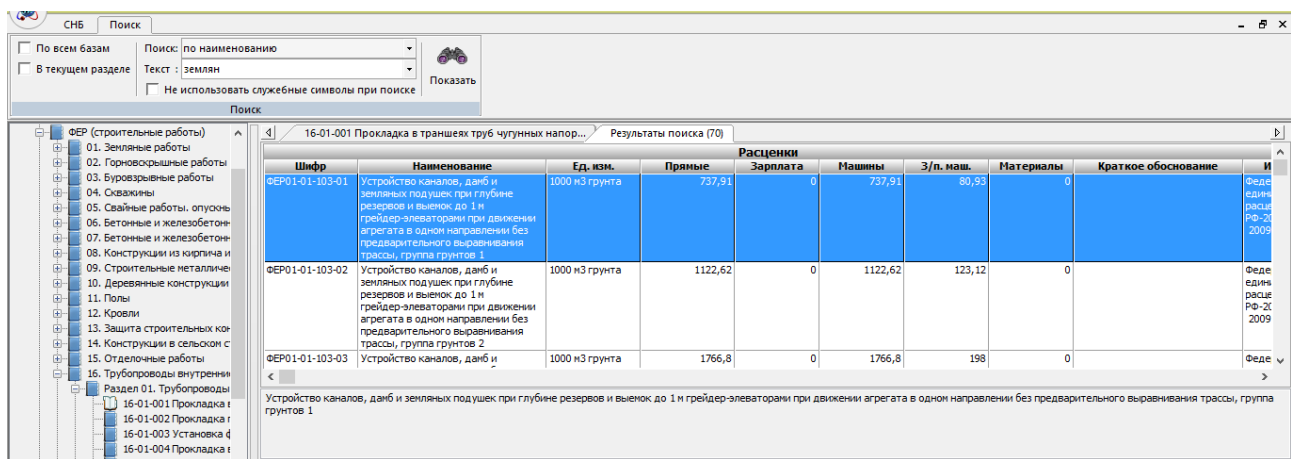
СНБ Поиск

По всем базам
В текущем разделе
Поиск: по наименованию
Текст : землян
Не использовать служебные символы при поиске
Показать
Поиск

ФЕР (строительные работы)
01. Земляные работы
02. Горновскрышные работы
03. Буровзрывные работы
04. Скважины
05. Свайные работы. опускнь
06. Бетонные и железобетонн
07. Бетонные и железобетонн
08. Конструкции из кирпича и
09. Строительные металличе
10. Деревянные конструкци
11. Полы
12. Кровли
13. Защита строительных кон
14. Конструкции в сельском с
15. Отделочные работы
16. Трубопроводы внутренни
Раздел 01. Трубопроводы
16-01-001 Прокладка
16-01-002 Прокладка
16-01-003 Установка
16-01-004 Прокладка

16-01-001 Прокладка в траншеях труб чугунных напор... Результаты поиска (70)

Расценки

| Шифр | Наименование | Ед. изм. | Прямые | Зарплата | Машины | З/п. маш. | Материалы | Краткое обоснование | И |
|---|---|---|---|---|---|---|---|---|---|
| ФЕР01-01-103-01 | Устройство каналов, дамб и земляных подушек при глубине резервов и выемок до 1 м грейдер-элеваторами при движении агрегата в одном направлении без предварительного выравнивания трассы, группа грунтов 1 | 1000 м3 грунта | 737,91 | 0 | 737,91 | 80,93 | 0 | | Феде едини расце РФ-20 2009 |
| ФЕР01-01-103-02 | Устройство каналов, дамб и земляных подушек при глубине резервов и выемок до 1 м грейдер-элеваторами при движении агрегата в одном направлении без предварительного выравнивания трассы, группа грунтов 2 | 1000 м3 грунта | 1122,62 | 0 | 1122,62 | 123,12 | 0 | | Феде едини расце РФ-20 2009 |
| ФЕР01-01-103-03 | Устройство каналов, дамб и | 1000 м3 грунта | 1766,8 | 0 | 1766,8 | 198 | 0 | | Феде |

Устройство каналов, дамб и земляных подушек при глубине резервов и выемок до 1 м грейдер-элеваторами при движении агрегата в одном направлении без предварительного выравнивания трассы, группа грунтов 1